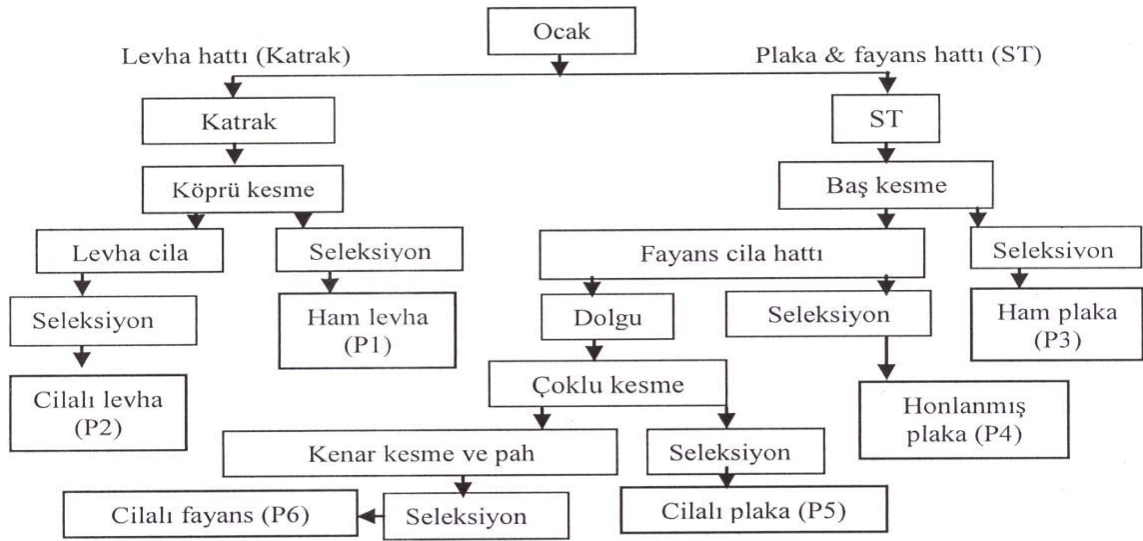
Ocak

Levha hattı (Katrak)

Plaka & fayans hattı (ST)

Katrak

ST

Köprü kesme

Baş kesme

Levha cila

Seleksiyon

Fayans cila hattı

Seleksivon

Seleksiyon

Ham levha (P1)

Dolgu

Seleksiyon

Ham plaka (P3)

Cilalı levha (P2)

Çoklu kesme

Honlanmış plaka (P4)

Kenar kesme ve pah

Seleksiyon

Cilalı fayans (P6)

Seleksiyon

Cilalı plaka (P5)